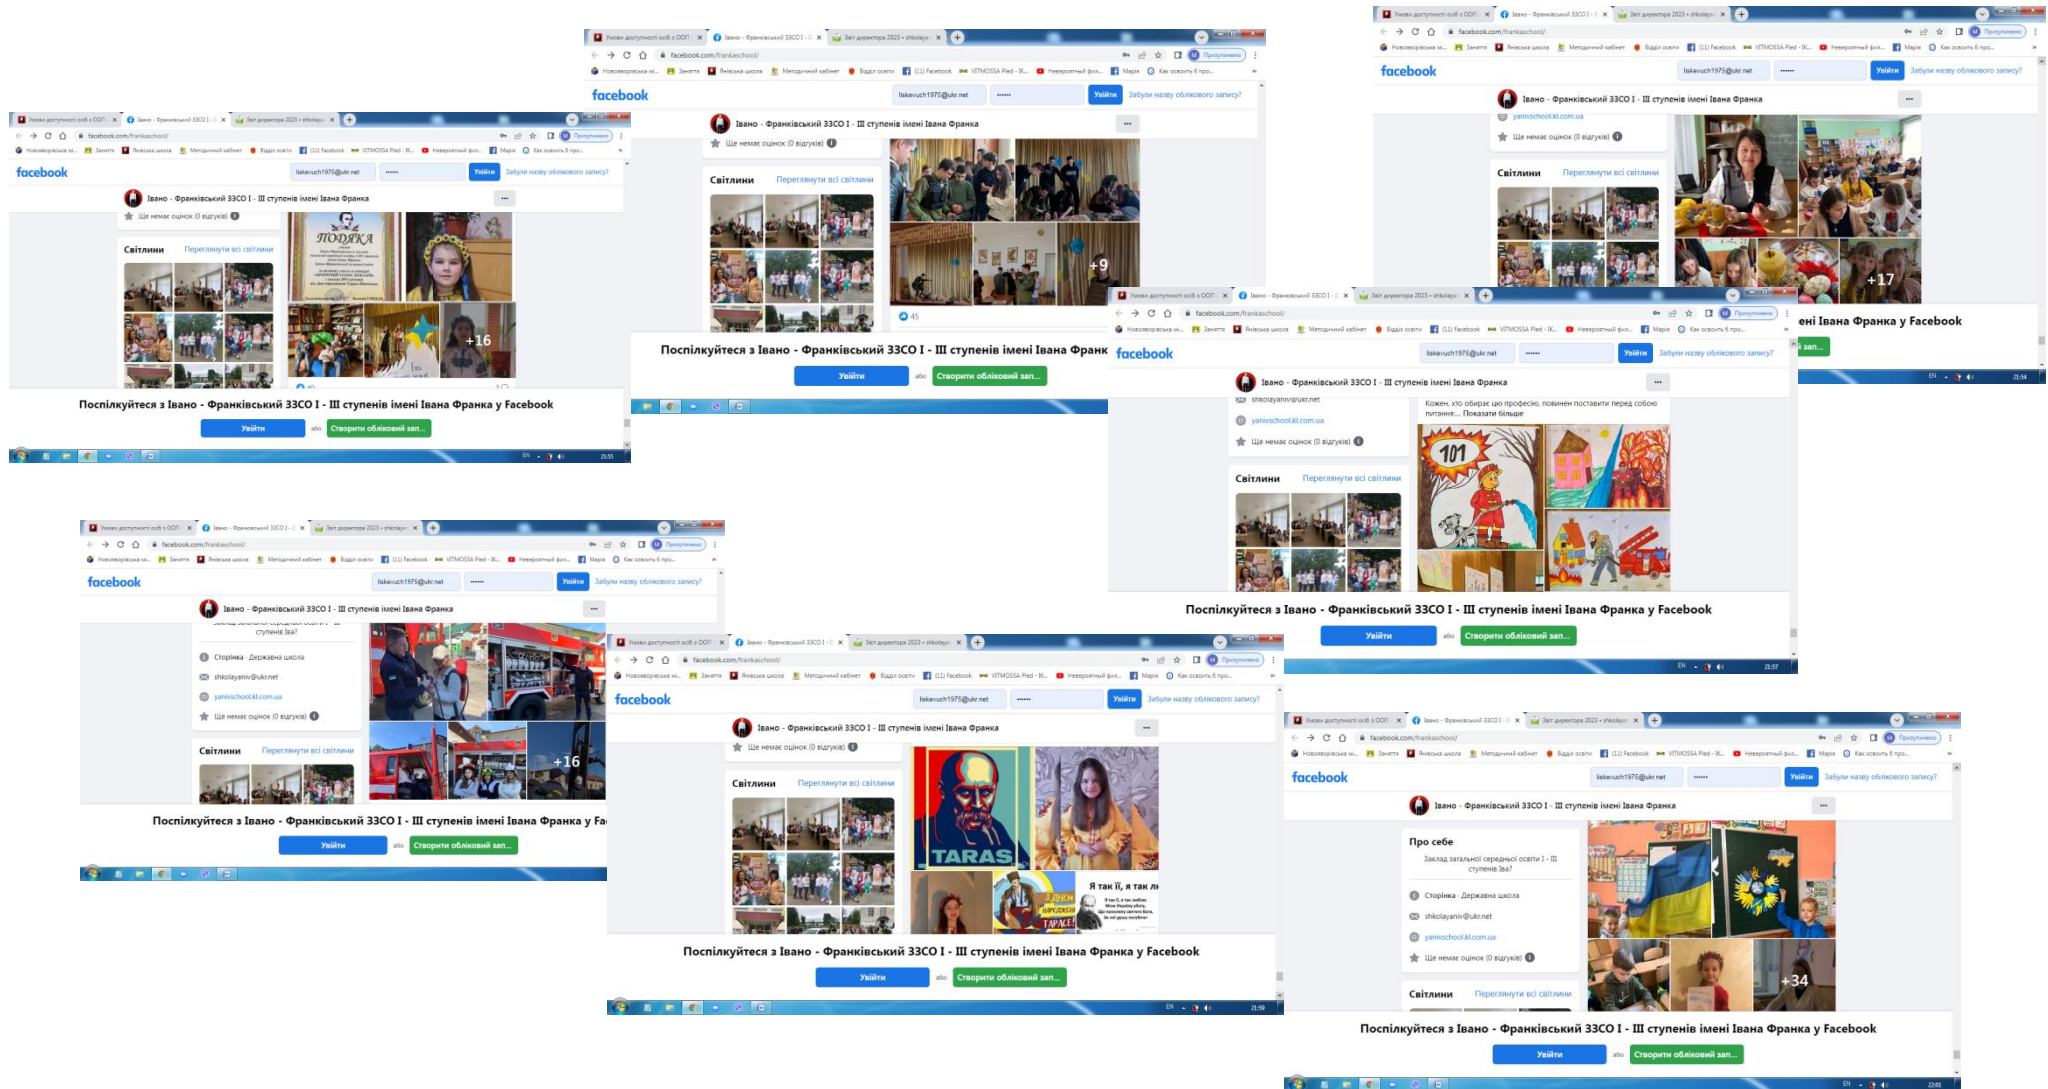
facebook

Івано - Франківський ЗЗСО І - ІІІ ступенів імені Івана Франка

Ще немає оцінок (0 відгуків)

Світлини Переглянути всі світлини

ПОДЯКА

+16

Поспілкуйтеся з Івано - Франківський ЗЗСО І - ІІІ ступенів імені Івана Франка у Facebook

Увійти або Створити обліковий зап...

facebook

Івано - Франківський ЗЗСО І - ІІІ ступенів імені Івана Франка

Ще немає оцінок (0 відгуків)

Світлини Переглянути всі світлини

+9

45

Поспілкуйтеся з Івано - Франківський ЗЗСО І - ІІІ ступенів імені Івана Франк

Увійти або Створити обліковий зап...

facebook

Івано - Франківський ЗЗСО І - ІІІ ступенів імені Івана Франка

yanivschool.kl.com.ua

Ще немає оцінок (0 відгуків)

Світлини Переглянути всі світлини

+17

ені Івана Франка у Facebook

facebook

Івано - Франківський ЗЗСО І - ІІІ ступенів імені Івана Франка

shkolayaniv@ukr.net

yanivschool.kl.com.ua

Ще немає оцінок (0 відгуків)

Кожен, хто обирає цю професію, повинен поставити перед собою питання:... Показати більше

Світлини Переглянути всі світлини

101

Поспілкуйтеся з Івано - Франківський ЗЗСО І - ІІІ ступенів імені Івана Франка у Facebook

Увійти або Створити обліковий зап...

facebook

Івано - Франківський ЗЗСО І - ІІІ ступенів імені Івана Франка

Заклад загальної середньої освіти І - ІІІ ступенів Іва?

Сторінка · Державна школа

shkolayaniv@ukr.net

yanivschool.kl.com.ua

Ще немає оцінок (0 відгуків)

Світлини Переглянути всі світлини

+16

Поспілкуйтеся з Івано - Франківський ЗЗСО І - ІІІ ступенів імені Івана Франка у Fa

Увійти або Створити обліковий зап...

facebook

Івано - Франківський ЗЗСО І - ІІІ ступенів імені Івана Франка

Ще немає оцінок (0 відгуків)

Світлини Переглянути всі світлини

TARAS

Я так її, я так лю

Поспілкуйтеся з Івано - Франківський ЗЗСО І - ІІІ ступенів імені Івана Франка у Facebook

Увійти або Створити обліковий зап...

facebook

Івано - Франківський ЗЗСО І - ІІІ ступенів імені Івана Франка

Про себе

Заклад загальної середньої освіти І - ІІІ ступенів Іва?

Сторінка · Державна школа

shkolayaniv@ukr.net

yanivschool.kl.com.ua

Ще немає оцінок (0 відгуків)

Світлини Переглянути всі світлини

+34

Поспілкуйтеся з Івано - Франківський ЗЗСО І - ІІІ ступенів імені Івана Франка у Facebook

Увійти або Створити обліковий зап...